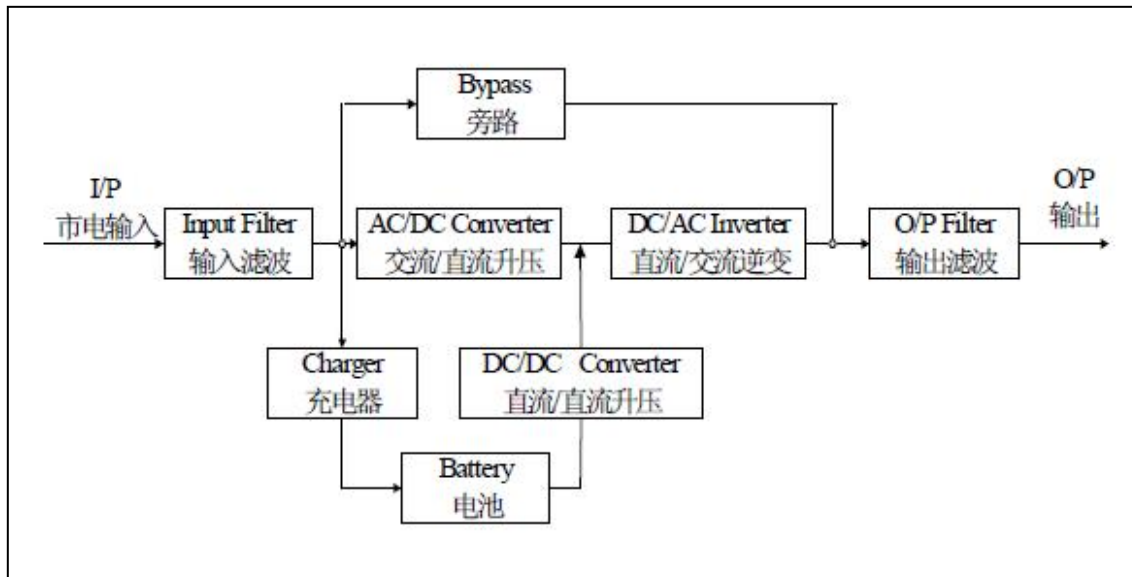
Bypass
旁路

I/P
市电输入

Input Filter
输入滤波

AC/DC Converter
交流/直流升压

DC/AC Inverter
直流/交流逆变

O/P Filter
输出滤波

O/P
输出

Charger
充电器

DC/DC Converter
直流/直流升压

Battery
电池